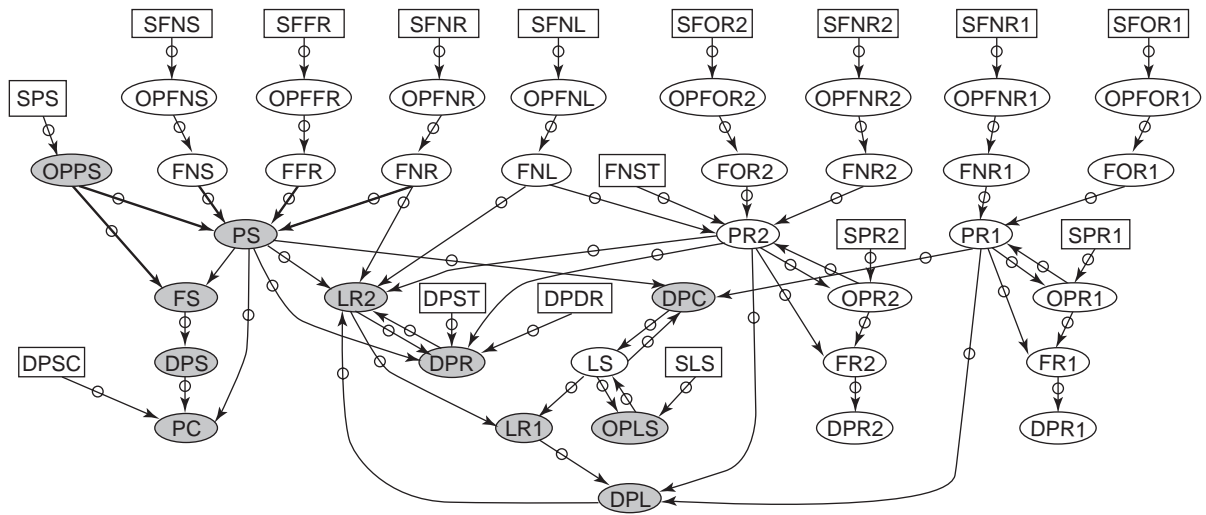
SFNS
SFFR
SFNR
SFNL
SFOR2
SFNR2
SFNR1
SFOR1
SPS
OPFNS
OPFFR
OPFNR
OPFNL
OPFOR2
OPFNR2
OPFNR1
OPFOR1
OPPS
FNS
FFR
FNR
FNL
FNST
FOR2
FNR2
FNR1
FOR1
PS
PR2
SPR2
PR1
SPR1
FS
LR2
DPST
DPDR
DPC
OPR2
OPR1
DPS
DPR
LS
SLS
FR2
FR1
DPSC
PC
LR1
OPLS
DPR2
DPR1
DPL